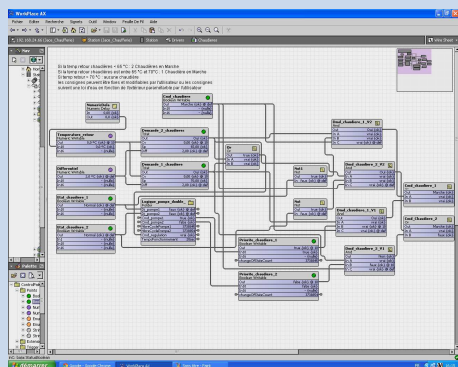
WorkPlace AX

Fichier Editer Rechercher Signets Outil Fenêtre Feuille De Fil Aide

Station

Si la temp retour chaudières < 65 °C : 2 Chaudières en Marche
Si la temp retour chaudières est entre 65 °C et 75°C : 1 Chaudière en Marche
Si temp retour > 75 °C : aucune chaudière
les consignes peuvent être bien sûr modifiables par l'utilisateur ou les consignes suivent une loi d'eau en fonction de l'extérieur paramétrable par l'utilisateur

Temperature_retour
Differentiel
Stat_chaudiere_1
Stat_chaudiere_2
Demande_2_chaudieres
Demande_1_chaudiere
Cmd_chaudiere
Logique_pompe_double
Or
Not1
Not
Priorite_chaudiere_1
Priorite_chaudiere_2
Cmd_chaudiere_1_V2
Cmd_chaudiere_2_V2
Cmd_chaudiere_1_V1
Cmd_chaudiere_2_V1
Cmd_chaudiere_1
Cmd_chaudiere_2

Palette

démarrer